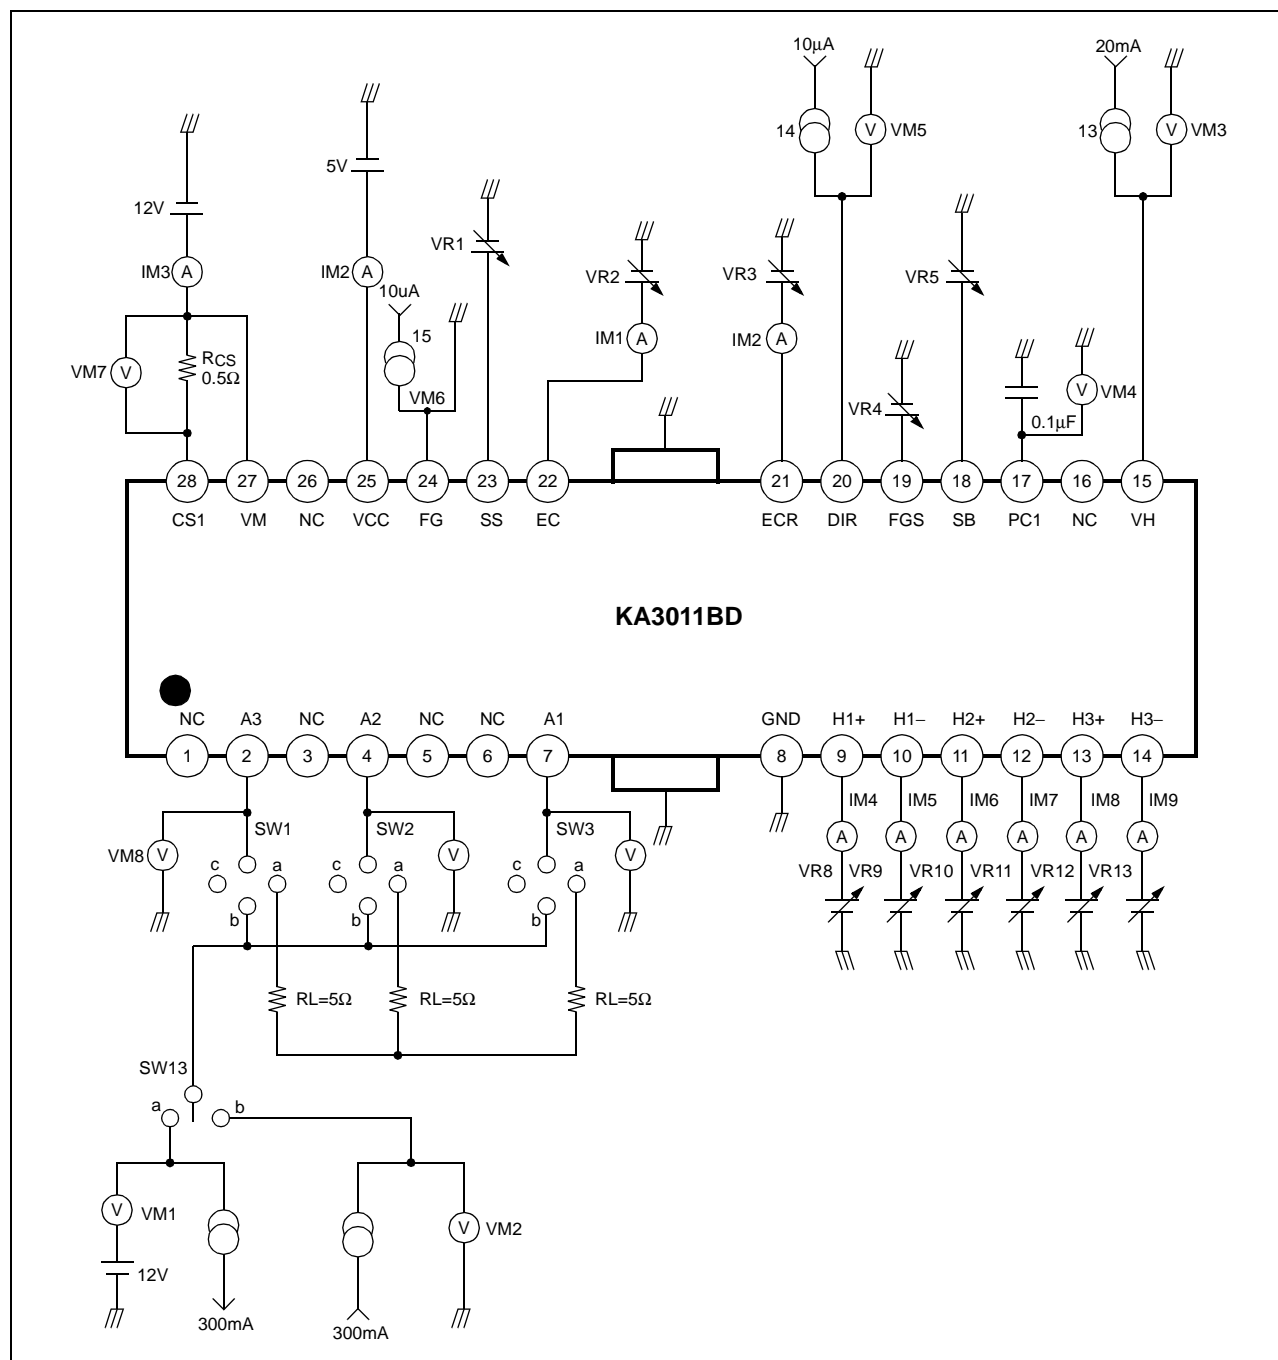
10μA
20mA
14
V
VM5
13
V
VM3
12V
5V
VR1
VR2
VR3
VR5
IM3
A
IM2
A
10uA
15
IM1
A
IM2
A
VM7
V
RCS
0.5Ω
VM6
VR4
V
VM4
0.1μF
28
27
26
25
24
23
22
21
20
19
18
17
16
15
CS1
VM
NC
VCC
FG
SS
EC
ECR
DIR
FGS
SB
PC1
NC
VH

KA3011BD

NC
A3
NC
A2
NC
NC
A1
GND
H1+
H1–
H2+
H2–
H3+
H3–
1
2
3
4
5
6
7
8
9
10
11
12
13
14
SW1
SW2
SW3
IM4
IM5
IM6
IM7
IM8
IM9
VM8
V
c
a
c
a
V
c
a
V
A
A
A
A
A
A
b
b
b
VR8
VR9
VR10
VR11
VR12
VR13
RL=5Ω
RL=5Ω
RL=5Ω
SW13
a
b
V
VM1
V
VM2
12V
300mA
300mA